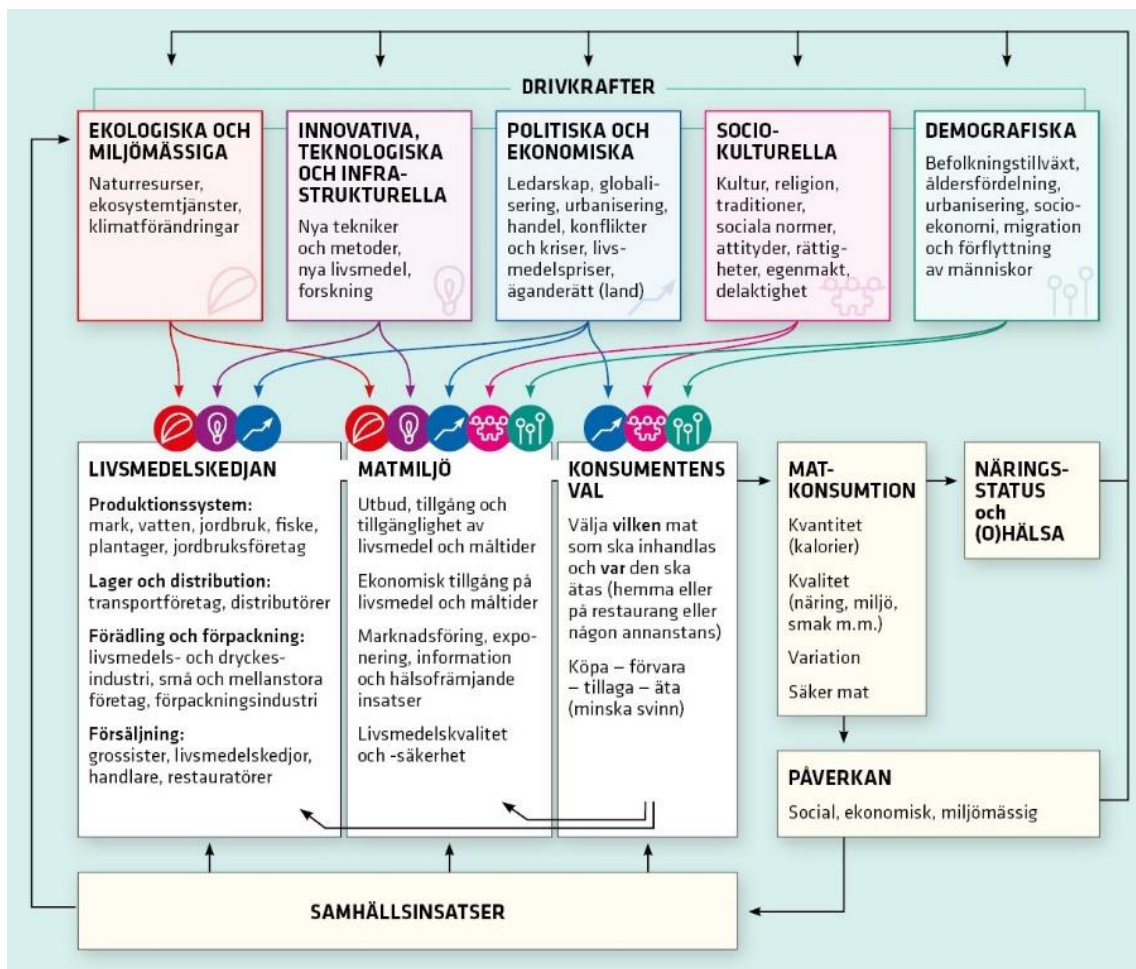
DRIVKRAFTER

EKOLOGISKA OCH MILJÖMÄSSIGA

Naturresurser, ekosystemtjänster, klimatförändringar

INNOVATIVA, TEKNOLOGISKA OCH INFRASTRUKTURELLA

Nya tekniker och metoder, nya livsmedel, forskning

POLITISKA OCH EKONOMISKA

Ledarskap, globalisering, urbanisering, handel, konflikter och kriser, livsmedelspriser, äganderätt (land)

SOCIO-KULTURELLA

Kultur, religion, traditioner, sociala normer, attityder, rättigheter, egenmakt, delaktighet

DEMOGRAFISKA

Befolkningstillväxt, åldersfördelning, urbanisering, socioekonomi, migration och förflyttning av människor

LIVSMEDELSKEDJAN

Produktionssystem: mark, vatten, jordbruk, fiske, plantager, jordbruksföretag

Lager och distribution: transportföretag, distributörer

Förädling och förpackning: livsmedels- och dryckesindustri, små och mellanstora företag, förpackningsindustri

Försäljning: grossister, livsmedelskedjor, handlare, restauratörer

MATMILJÖ

Utbud, tillgång och tillgänglighet av livsmedel och måltider

Ekonomisk tillgång på livsmedel och måltider

Marknadsföring, exponering, information och hälsofrämjande insatser

Livsmedelskvalitet och -säkerhet

KONSUMENTENS VAL

Välja vilken mat som ska inhandlas och var den ska ätas (hemma eller på restaurang eller någon annanstans)

Köpa – förvara – tillaga – äta (minska svinn)

MAT-KONSUMTION

Kvantitet (kalorier)

Kvalitet (näring, miljö, smak m.m.)

Variation

Säker mat

NÄRINGS-STATUS och (O)HÄLSA

PÅVERKAN

Social, ekonomisk, miljömässig

SAMHÄLLSINSATSER